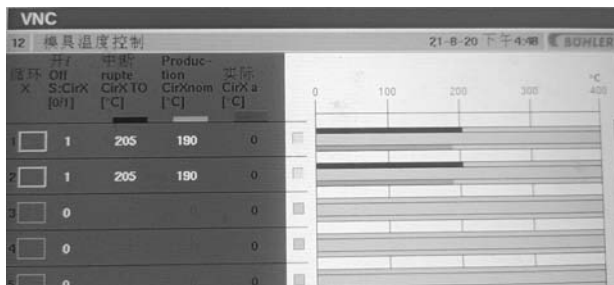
VNC

12 模具温度控制 21-8-20 下午4:48 BÜHLER

| 循环 X | 开/Off S:CirX [0/1] | 中断 rupte CirX TO [°C] | Production CirXnom [°C] | 实际 CirX a [°C] |
|---|---|---|---|---|
| 1 | 1 | 205 | 190 | 0 |
| 2 | 1 | 205 | 190 | 0 |
| 3 | 0 | | | 0 |
| 4 | 0 | | | 0 |
| | 0 | | | |

0 100 200 300 400 °C